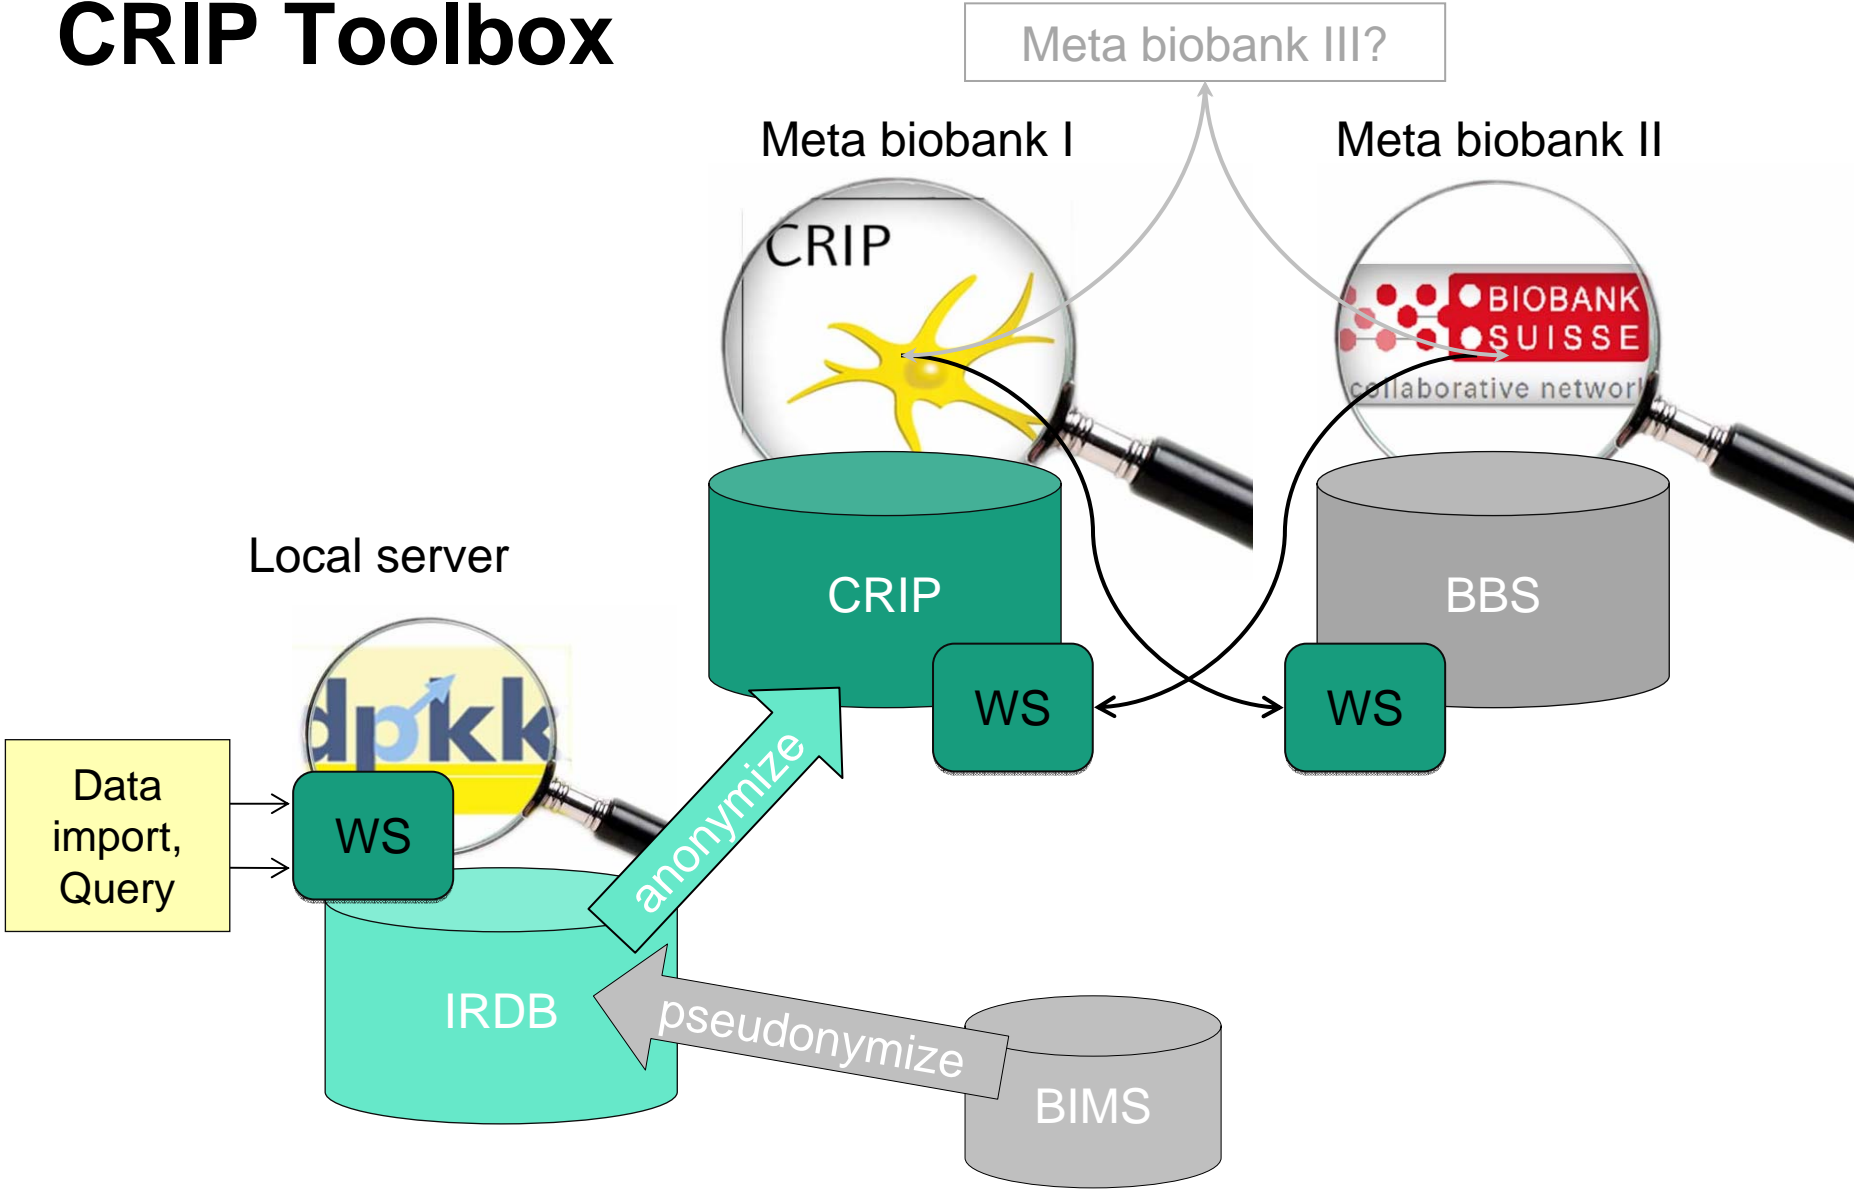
CRIP Toolbox

Meta biobank III?

Meta biobank I

Meta biobank II

CRIP

BIOBANK SUISSE

collaborative networ

Local server

dpkk

CRIP

BBS

WS

WS

Data import, Query

WS

anonymize

IRDB

pseudonymize

BIMS